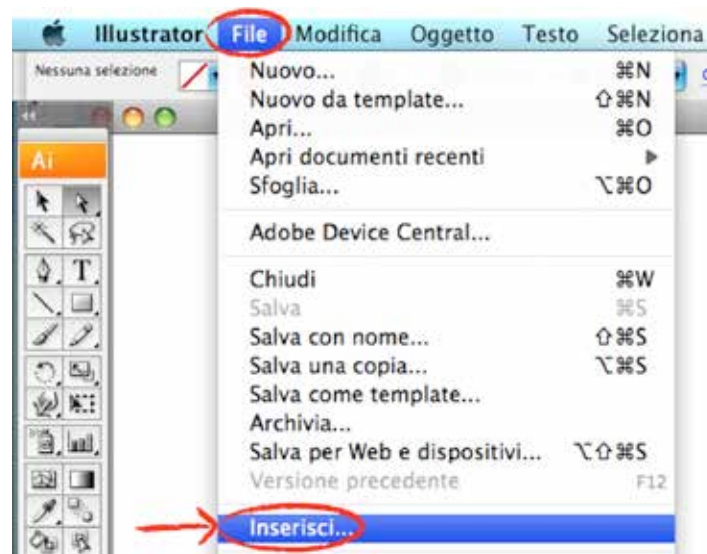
Illustrator File Modifica Oggetto Testo Seleziona

Nessuna selezione

Ai

Nuovo... ⌘N
Nuovo da template... ⇧⌘N
Apri... ⌘O
Apri documenti recenti ▶
Sfoglia... ⌥⌘O

Adobe Device Central...

Chiudi ⌘W
Salva ⌘S
Salva con nome... ⇧⌘S
Salva una copia... ⌥⌘S
Salva come template...
Archivia...
Salva per Web e dispositivi... ⌥⇧⌘S
Versione precedente F12

Inserisci...